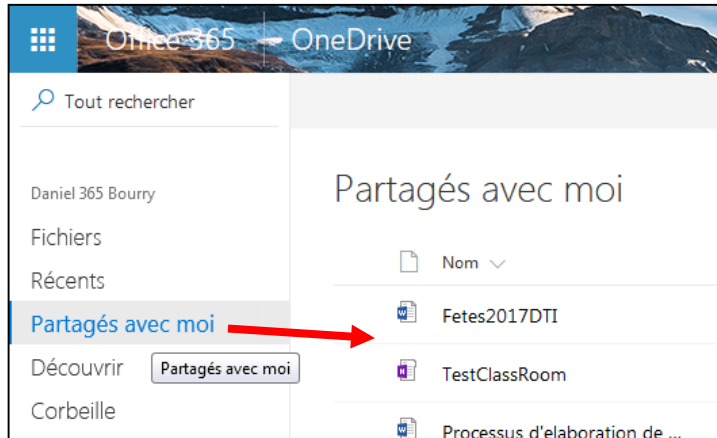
Office 365 OneDrive

Tout rechercher

Daniel 365 Bourry

Fichiers

Récents

Partagés avec moi

Découvrir

Partagés avec moi

Corbeille

Partagés avec moi

Nom

Fetes2017DTI

TestClassRoom

Processus d'elaboration de ...